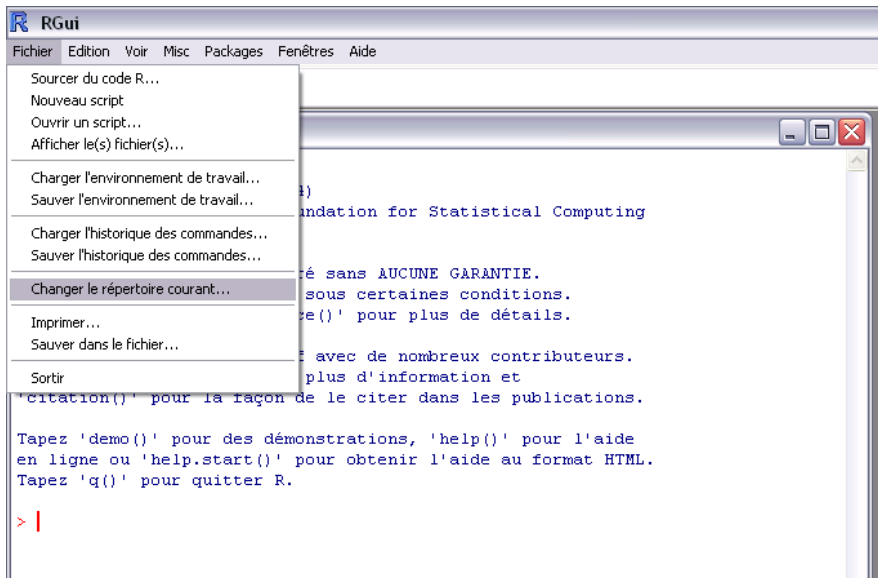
RGui

Fichier Edition Voir Misc Packages Fenêtres Aide

Sourcer du code R...
Nouveau script
Ouvrir un script...
Afficher le(s) fichier(s)...

Charger l'environnement de travail...
Sauver l'environnement de travail...

Charger l'historique des commandes...
Sauver l'historique des commandes...

Changer le répertoire courant...

Imprimer...
Sauver dans le fichier...

Sortir

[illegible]4)
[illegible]ndation for Statistical Computing

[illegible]té sans AUCUNE GARANTIE.
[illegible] sous certaines conditions.
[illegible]ce()' pour plus de détails.

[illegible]f avec de nombreux contributeurs.
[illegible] plus d'information et
'citation()' pour la façon de le citer dans les publications.

Tapez 'demo()' pour des démonstrations, 'help()' pour l'aide
en ligne ou 'help.start()' pour obtenir l'aide au format HTML.
Tapez 'q()' pour quitter R.

>